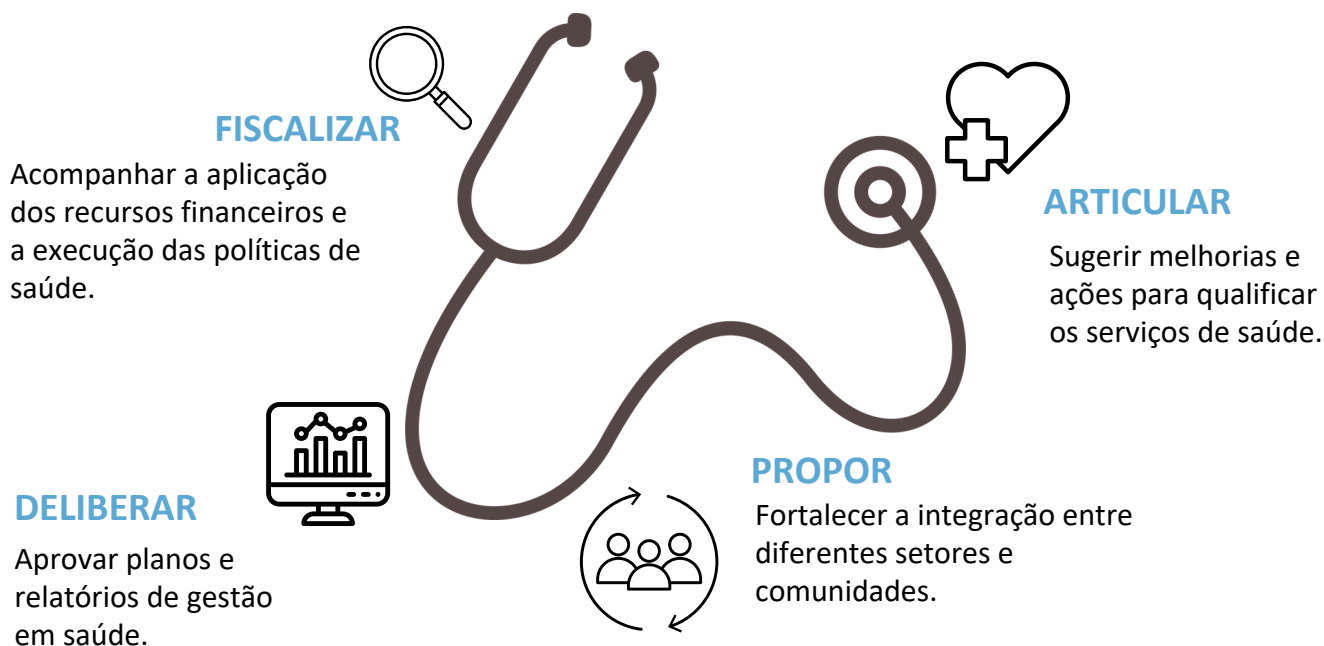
FISCALIZAR

Acompanhar a aplicação dos recursos financeiros e a execução das políticas de saúde.

ARTICULAR

Sugerir melhorias e ações para qualificar os serviços de saúde.

DELIBERAR

Aprovar planos e relatórios de gestão em saúde.

PROPOR

Fortalecer a integração entre diferentes setores e comunidades.